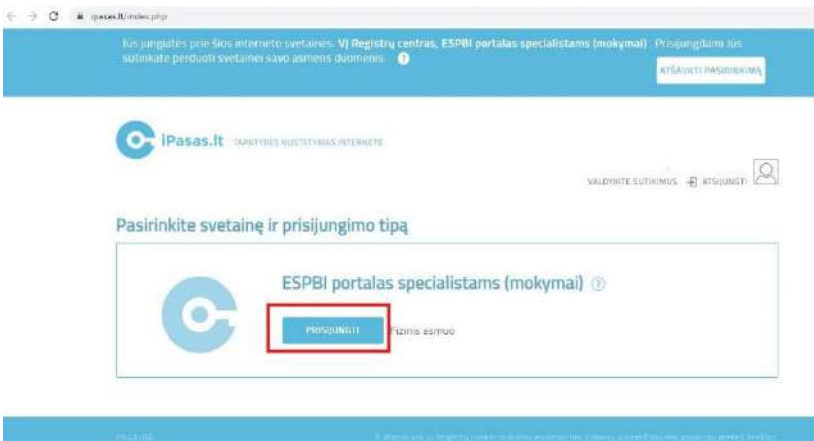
ipasas.lt/index.php

Jūs jungiatės prie šios interneto svetainės: VĮ Registrų centras, ESPBI portalas specialistams (mokymai). Prisijungdami jūs sutinkate perduoti svetainei savo asmens duomenis.

ATŠAUKTI PASIRINKIMĄ

iPasas.lt TAPATYBĖS NUSTATYMAS INTERNETE

VALDYKITE SUTIKIMUS ATSIJUNGTI

Pasirinkite svetainę ir prisijungimo tipą

ESPBI portalas specialistams (mokymai)

PRISIJUNGTI Fizinis asmuo

PAGALBA

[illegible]